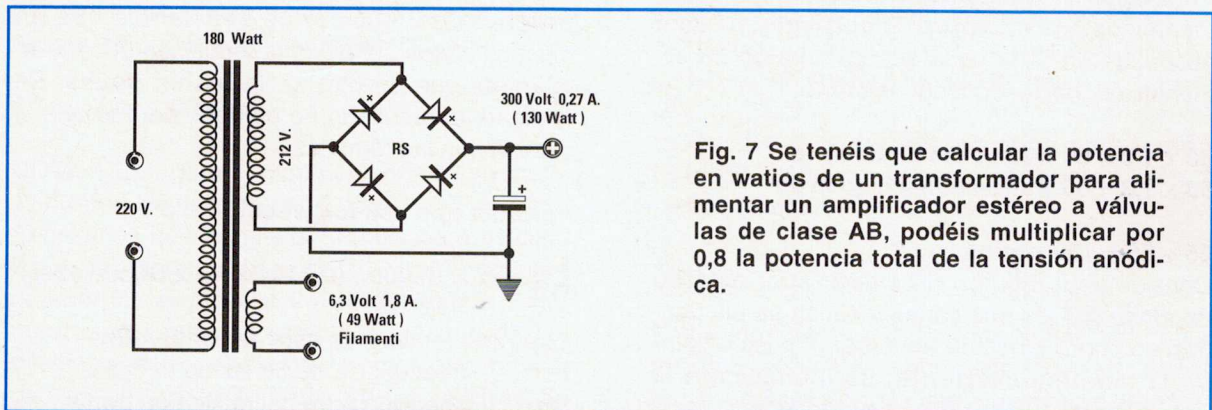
180 Watt

220 V.

212 V.

RS

300 Volt 0,27 A.
( 130 Watt )

6,3 Volt 1,8 A.
( 49 Watt )
Filamenti

Fig. 7 Se tenéis que calcular la potencia en watios de un transformador para alimentar un amplificador estéreo a válvulas de clase AB, podéis multiplicar por 0,8 la potencia total de la tensión anódica.